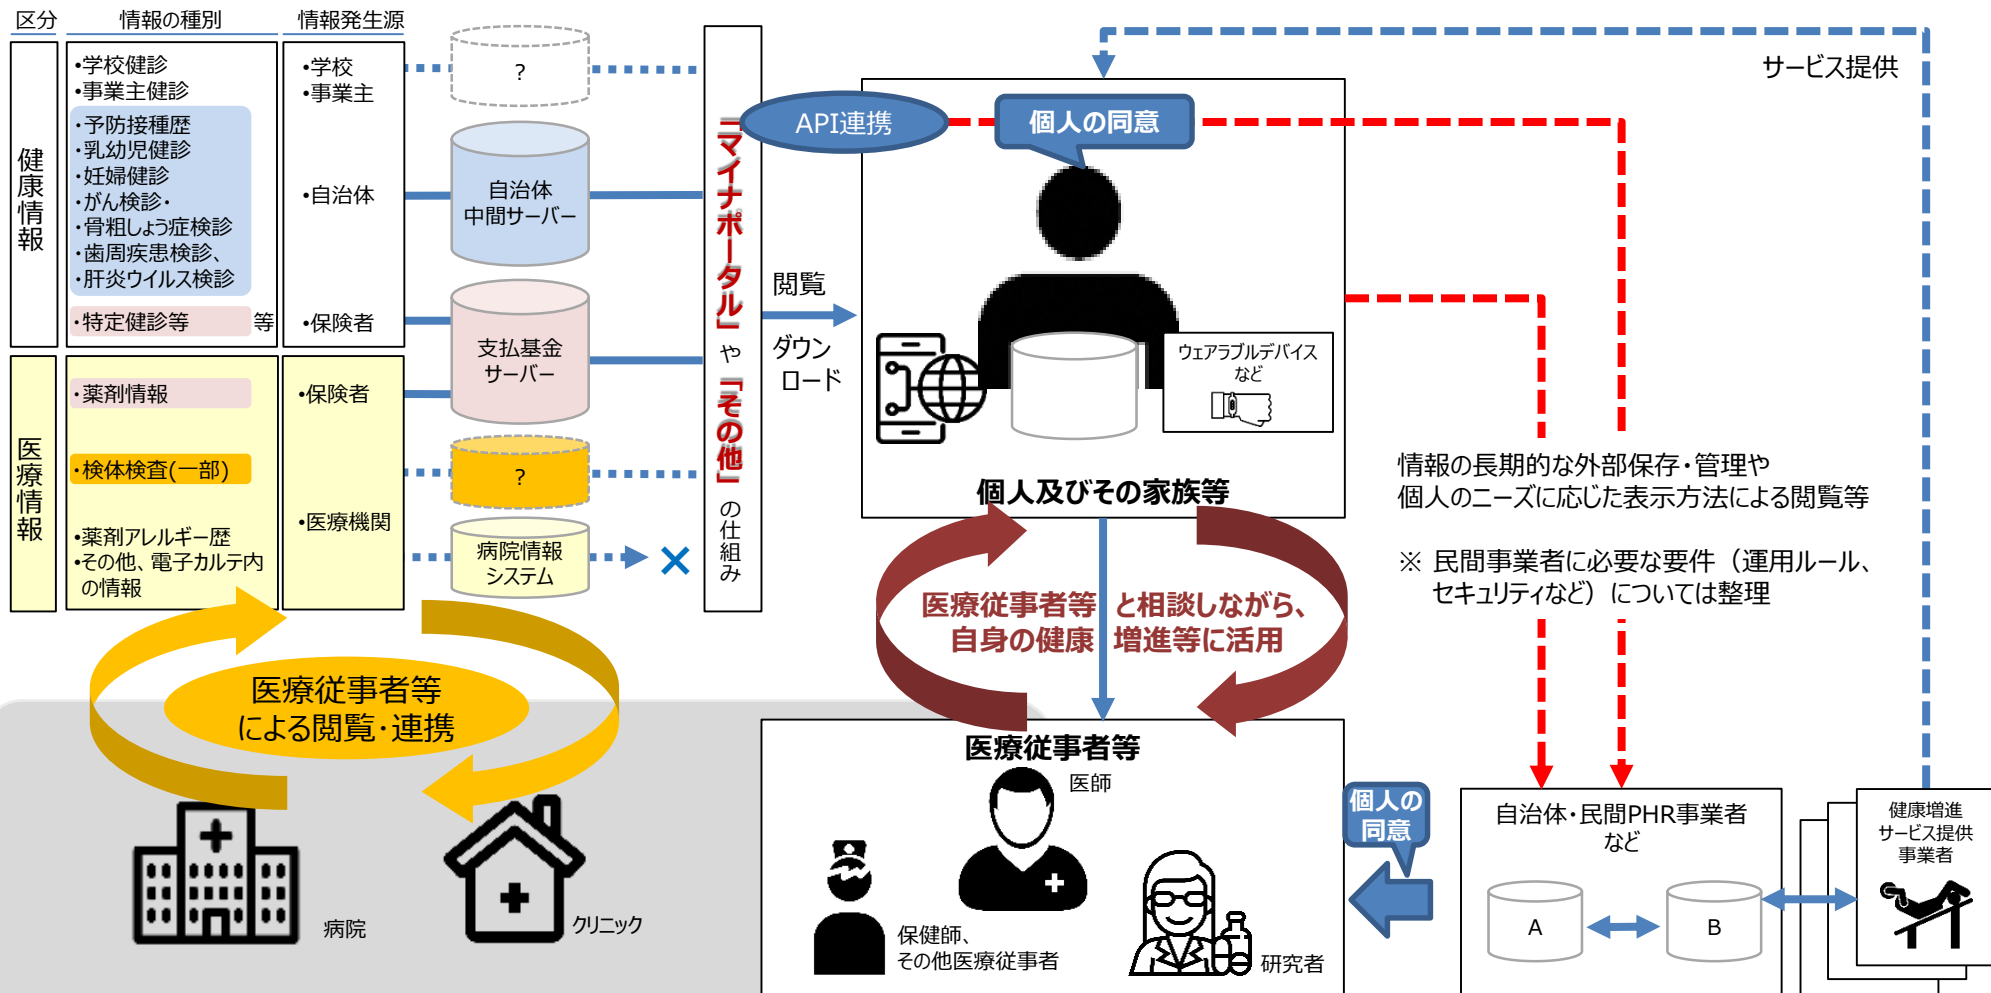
区分　情報の種別　情報発生源

健康情報

・学校健診
・事業主健診
・予防接種歴
・乳幼児健診
・妊婦健診
・がん検診・
・骨粗しょう症検診
・歯周疾患検診、
・肝炎ウイルス検診
・特定健診等　等

・学校
・事業主
・自治体
・保険者

?

自治体
中間サーバー

支払基金
サーバー

医療情報

・薬剤情報
・検体検査(一部)
・薬剤アレルギー歴
・その他、電子カルテ内の情報

・保険者
・医療機関

?

病院情報
システム

×

「マイナポータル」や「その他」の仕組み

API連携

個人の同意

閲覧

ダウンロード

ウェアラブルデバイスなど

個人及びその家族等

サービス提供

情報の長期的な外部保存・管理や
個人のニーズに応じた表示方法による閲覧等

※ 民間事業者に必要な要件（運用ルール、セキュリティなど）については整理

医療従事者等と相談しながら、
自身の健康増進等に活用

医療従事者等
による閲覧・連携

病院

クリニック

医療従事者等

医師

保健師、
その他医療従事者

研究者

個人の
同意

自治体・民間PHR事業者
など

A

B

健康増進
サービス提供
事業者